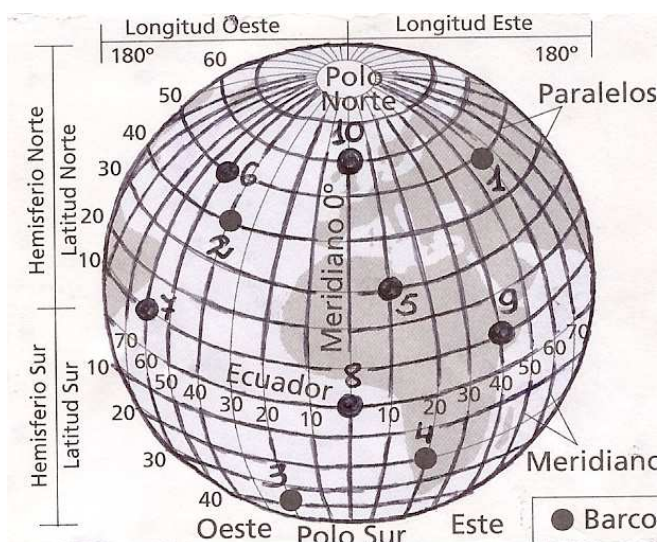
Longitud Oeste
Longitud Este
180º
60
180º
Polo Norte
Paralelos
50
40
30
20
10
Hemisferio Norte
Latitud Norte
10
6
1
2
Meridiano 0º
5
9
7
70
60
50
40
30
20
10
Ecuador
8
10
20
30
40
50
60
70
Hemisferio Sur
Latitud Sur
10
20
30
40
4
3
Meridiano
Oeste
Polo Sur
Este
Barco